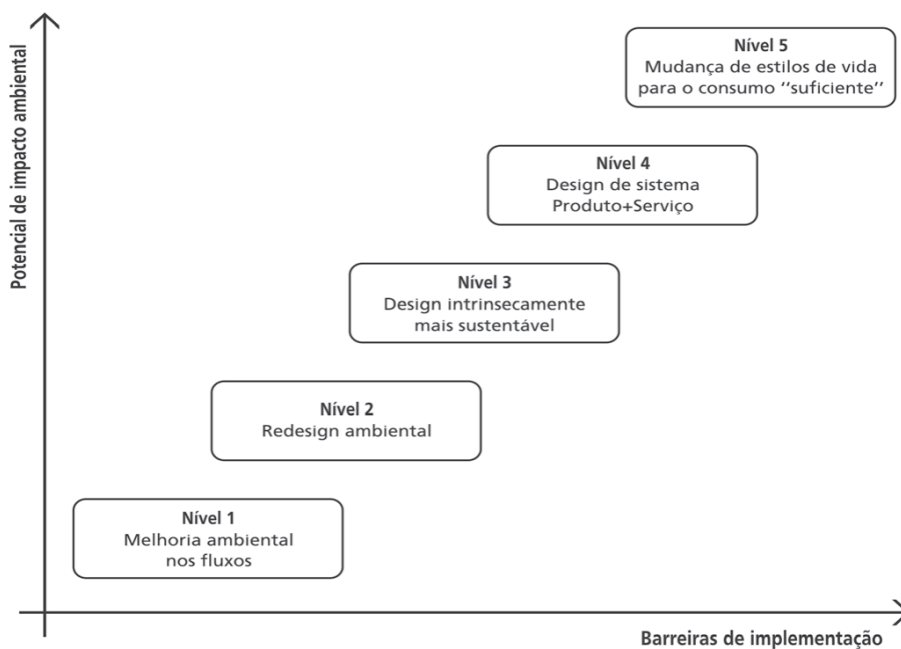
Potencial de impacto ambiental

Nível 5
Mudança de estilos de vida para o consumo ''suficiente''

Nível 4
Design de sistema Produto+Serviço

Nível 3
Design intrinsecamente mais sustentável

Nível 2
Redesign ambiental

Nível 1
Melhoria ambiental nos fluxos

Barreiras de implementação